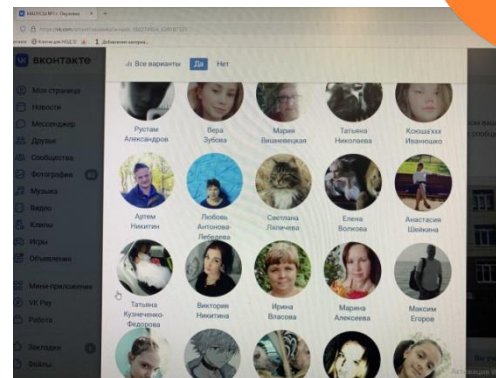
МАОУСОШ №1 г. Окуловка
вконтакте
Все варианты Да Нет
Моя страница
Новости
Мессенджер
Друзья
Сообщества
Фотографии
Музыка
Видео
Клипы
Игры
Объявления
Мини-приложения
VK Pay
Работа
Закладки
Файлы

Рустам Александров
Вера Зубова
Мария Вишневецкая
Татьяна Николаева
Ксюша xxx Иванюшко

Артем Никитин
Любовь Антонова-Лебедева
Светлана Ляличева
Елена Волкова
Анастасия Шейкина

Татьяна Кузнеченко-Федорова
Виктория Никитина
Ирина Власова
Марина Алексеева
Максим Егоров